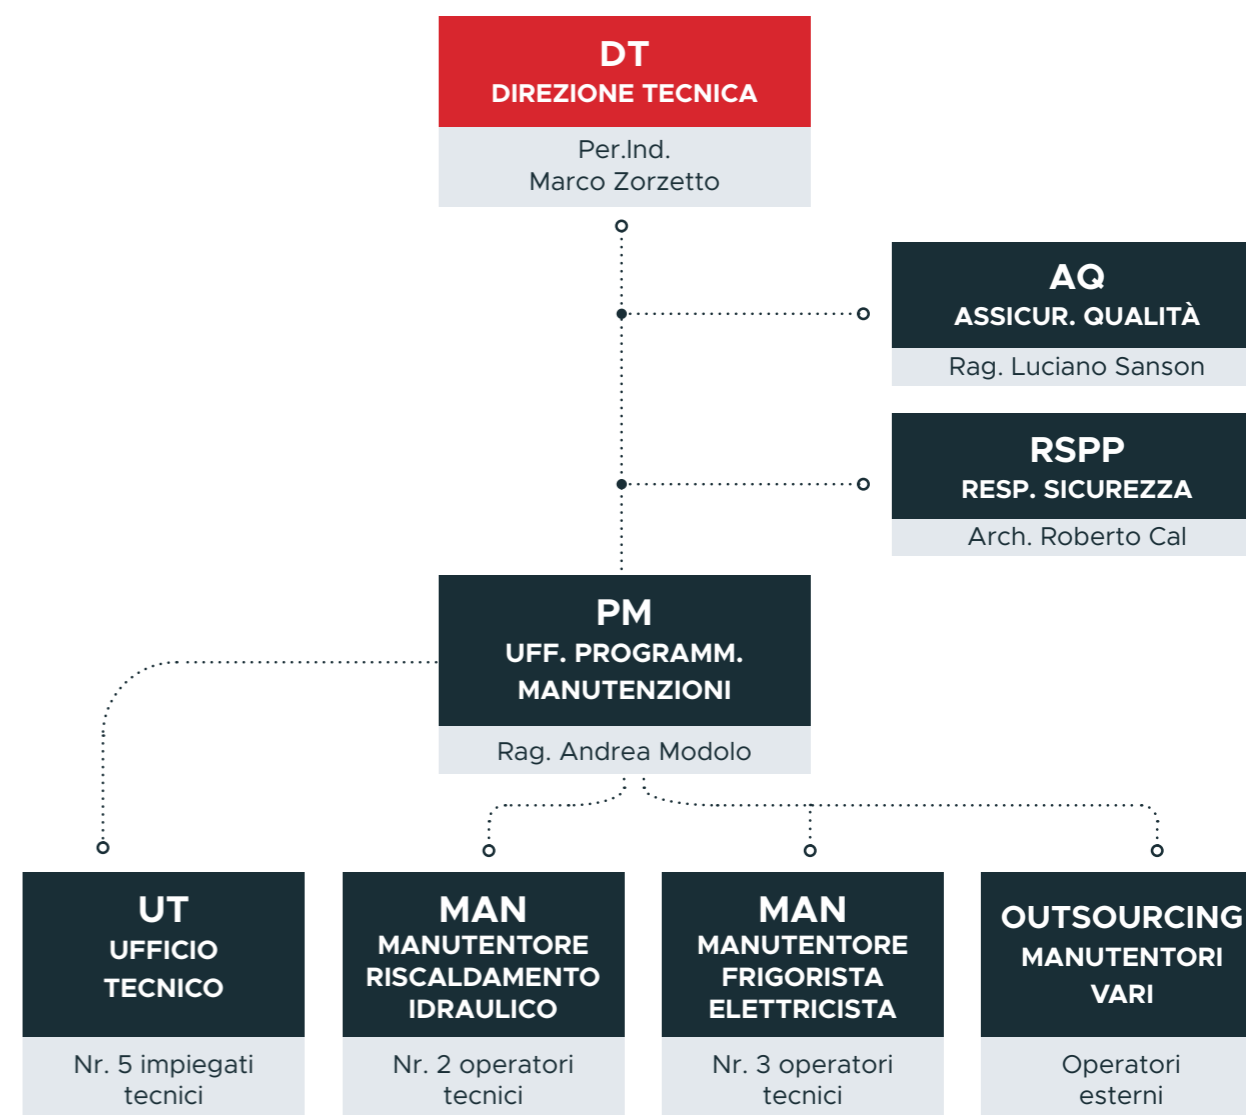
DT
DIREZIONE TECNICA
Per.Ind.
Marco Zorzetto

AQ
ASSICUR. QUALITÀ
Rag. Luciano Sanson

RSPP
RESP. SICUREZZA
Arch. Roberto Cal

PM
UFF. PROGRAMM.
MANUTENZIONI
Rag. Andrea Modolo

UT
UFFICIO
TECNICO
Nr. 5 impiegati tecnici

MAN
MANUTENTORE
RISCALDAMENTO
IDRAULICO
Nr. 2 operatori tecnici

MAN
MANUTENTORE
FRIGORISTA
ELETTRICISTA
Nr. 3 operatori tecnici

OUTSOURCING
MANUTENTORI
VARI
Operatori esterni